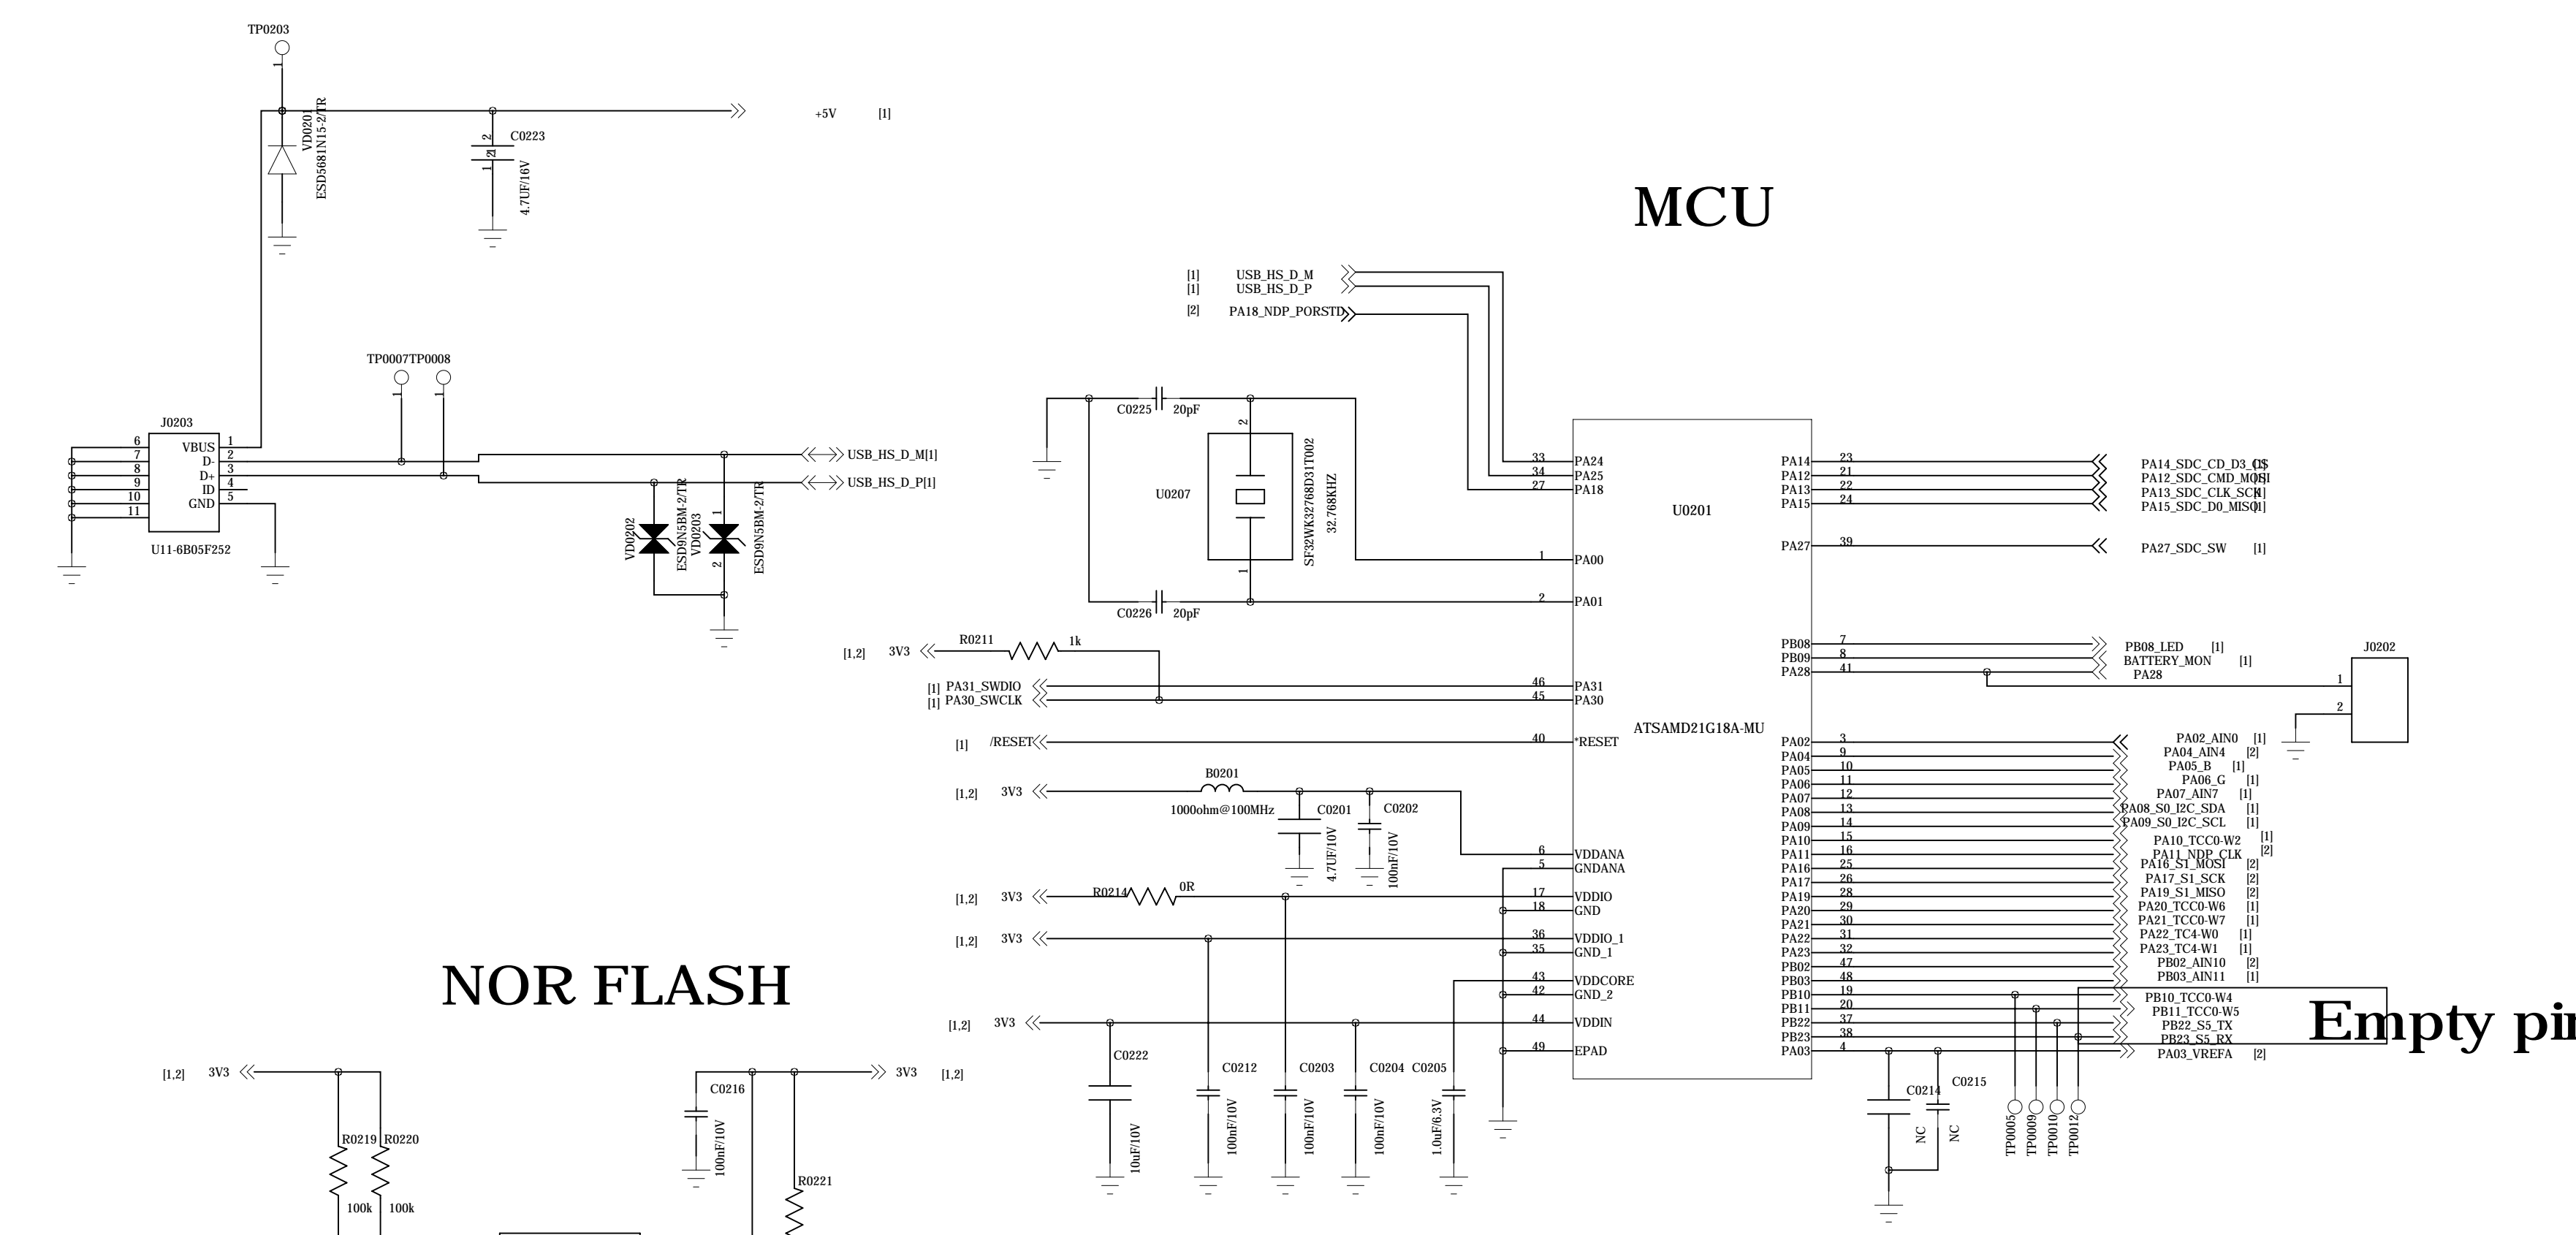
TP0203

1

VD0201
ESD5681N15-2/TR

2
C0223
1
4.7UF/16V

+5V [1]

MCU

[1] USB_HS_D_M
[1] USB_HS_D_P
[2] PA18_NDP_PORSTD

TP0007TP0008

C0225 20pF
2
U0207
SF32WK32768D31T002
32.768KHZ
1
C0226 20pF

J0203
6 7 8 9 10 11
VBUS 1
D- 2
D+ 3
ID 4
GND 5
U11-6B05F252

USB_HS_D_M[1]
USB_HS_D_P[1]

VD0202
ESD9N5BM-2/TR
VD0203
ESD9N5BM-2/TR

U0201
ATSAMD21G18A-MU

33 PA24
34 PA25
27 PA18
1 PA00
2 PA01
46 PA31
45 PA30
40 *RESET
6 VDDANA
5 GNDANA
17 VDDIO
18 GND
36 VDDIO_1
35 GND_1
43 VDDCORE
42 GND_2
44 VDDIN
49 EPAD

PA14 23 PA14_SDC_CD_D3_CS [1]
PA12 21 PA12_SDC_CMD_MOSI [1]
PA13 22 PA13_SDC_CLK_SCK [1]
PA15 24 PA15_SDC_D0_MISO [1]
PA27 39 PA27_SDC_SW [1]

PB08 7 PB08_LED [1]
PB09 8 BATTERY_MON [1]
PA28 41 PA28

J0202
1
2

PA02 3 PA02_AIN0 [1]
PA04 9 PA04_AIN4 [2]
PA05 10 PA05_B [1]
PA06 11 PA06_G [1]
PA07 12 PA07_AIN7 [1]
PA08 13 PA08_S0_I2C_SDA [1]
PA09 14 PA09_S0_I2C_SCL [1]
PA10 15 PA10_TCC0-W2 [1]
PA11 16 PA11_NDP_CLK [2]
PA16 25 PA16_S1_MOSI [2]
PA17 26 PA17_S1_SCK [2]
PA19 28 PA19_S1_MISO [2]
PA20 29 PA20_TCC0-W6 [1]
PA21 30 PA21_TCC0-W7 [1]
PA22 31 PA22_TC4-W0 [1]
PA23 32 PA23_TC4-W1 [1]
PB02 47 PB02_AIN10 [2]
PB03 48 PB03_AIN11 [1]
PB10 19 PB10_TCC0-W4
PB11 20 PB11_TCC0-W5
PB22 37 PB22_S5_TX
PB23 38 PB23_S5_RX
PA03 4 PA03_VREFA [2]

Empty pi

[1,2] 3V3 R0211 1k
[1] PA31_SWDIO
[1] PA30_SWCLK
[1] /RESET
[1,2] 3V3 B0201 1000ohm@100MHz C0201 4.7UF/10V C0202 100nF/10V
[1,2] 3V3 R0214 0R
[1,2] 3V3
[1,2] 3V3

NOR FLASH

C0222 10uF/10V
C0212 100nF/10V
C0203 100nF/10V
C0204 100nF/10V
C0205 1.0uF/6.3V
C0214 NC
C0215 NC
TP0005 TP0009 TP0010 TP0012

[1,2] 3V3
R0219 R0220
100k 100k
C0216 100nF/10V
R0221
3V3 [1,2]